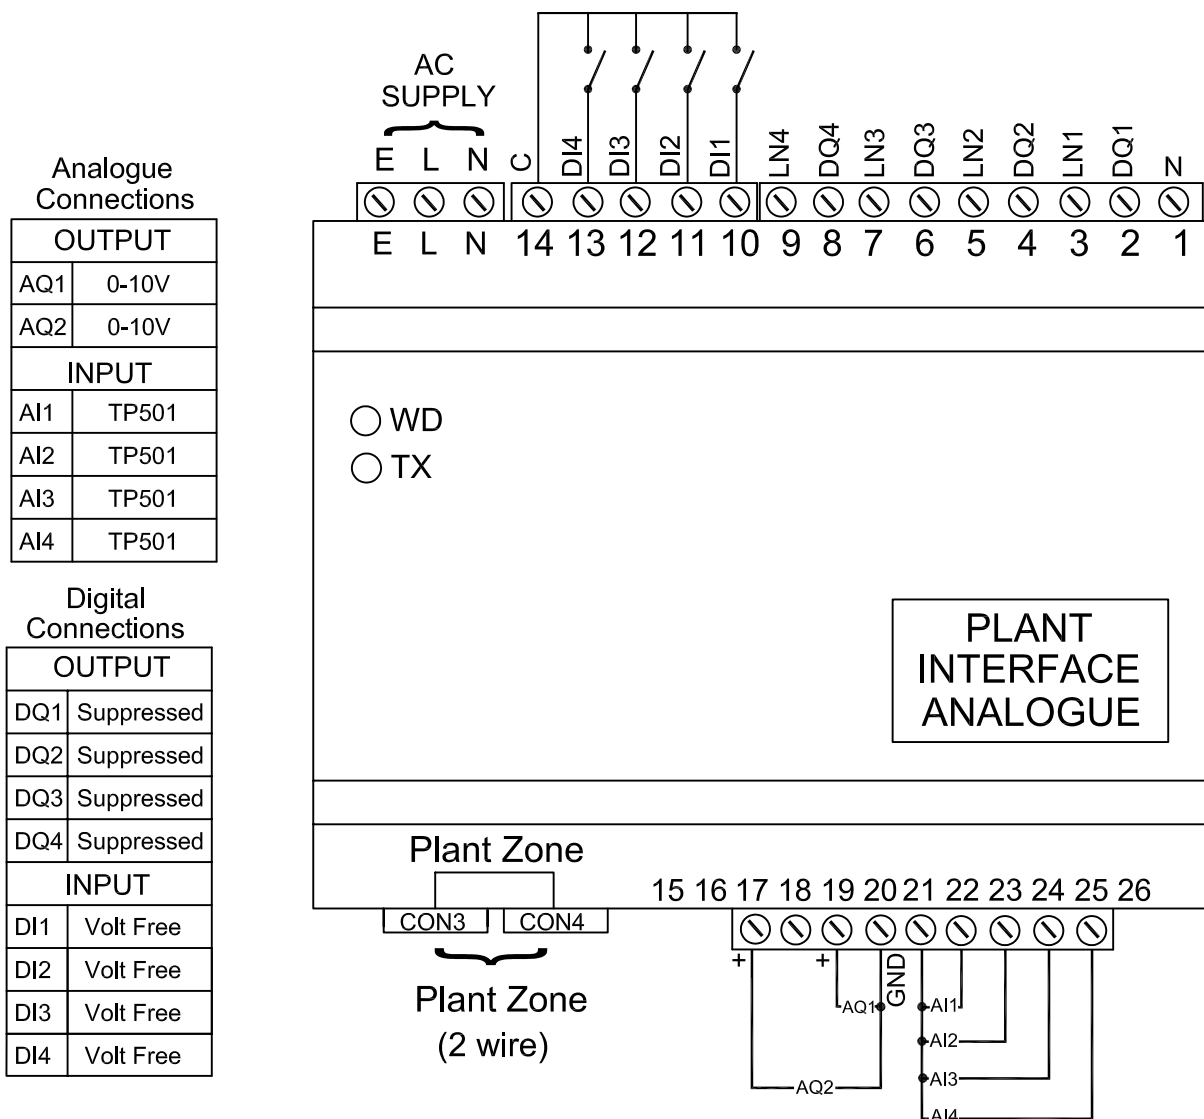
Analogue Connections

| OUTPUT | |
|---|---|
| AQ1 | 0-10V |
| AQ2 | 0-10V |
| INPUT | |
| AI1 | TP501 |
| AI2 | TP501 |
| AI3 | TP501 |
| AI4 | TP501 |

Digital Connections

| OUTPUT | |
|---|---|
| DQ1 | Suppressed |
| DQ2 | Suppressed |
| DQ3 | Suppressed |
| DQ4 | Suppressed |
| INPUT | |
| DI1 | Volt Free |
| DI2 | Volt Free |
| DI3 | Volt Free |
| DI4 | Volt Free |

AC SUPPLY

E L N C DI4 DI3 DI2 DI1 LN4 DQ4 LN3 DQ3 LN2 DQ2 LN1 DQ1 N

E L N 14 13 12 11 10 9 8 7 6 5 4 3 2 1

WD
TX

PLANT INTERFACE ANALOGUE

Plant Zone

CON3 CON4

Plant Zone
(2 wire)

15 16 17 18 19 20 21 22 23 24 25 26

+ + GND
AQ1
AI1
AI2
AI3
AI4
AQ2